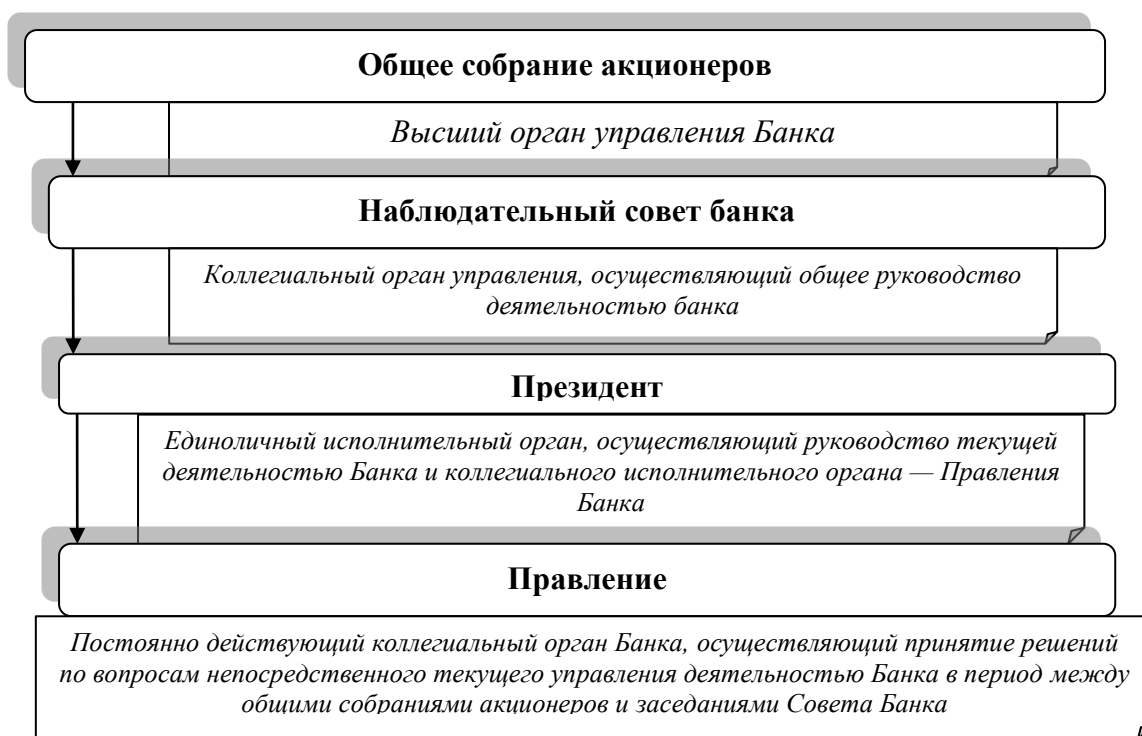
Общее собрание акционеров

Высший орган управления Банка

Наблюдательный совет банка

Коллегиальный орган управления, осуществляющий общее руководство деятельностью банка

Президент

Единоличный исполнительный орган, осуществляющий руководство текущей деятельностью Банка и коллегиального исполнительного органа — Правления Банка

Правление

Постоянно действующий коллегиальный орган Банка, осуществляющий принятие решений по вопросам непосредственного текущего управления деятельностью Банка в период между общими собраниями акционеров и заседаниями Совета Банка